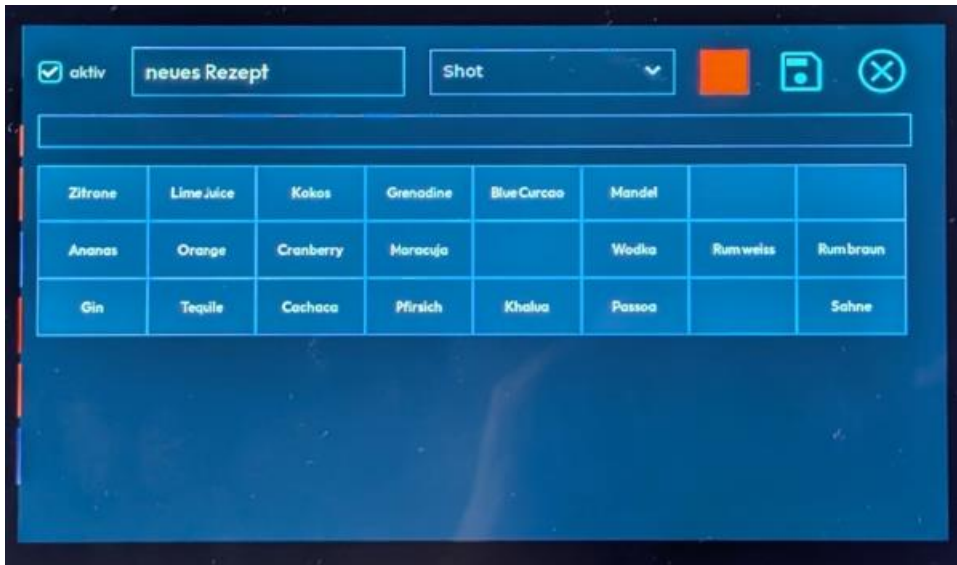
aktiv

neues Rezept

Shot

| Zitrone | Lime Juice | Kokos | Grenadine | Blue Curcao | Mandel | | |
|---|---|---|---|---|---|---|---|
| Ananas | Orange | Cranberry | Maracuja | | Wodka | Rum weiss | Rum braun |
| Gin | Tequile | Cachaca | Pfirsich | Khalua | Passoa | | Sahne |